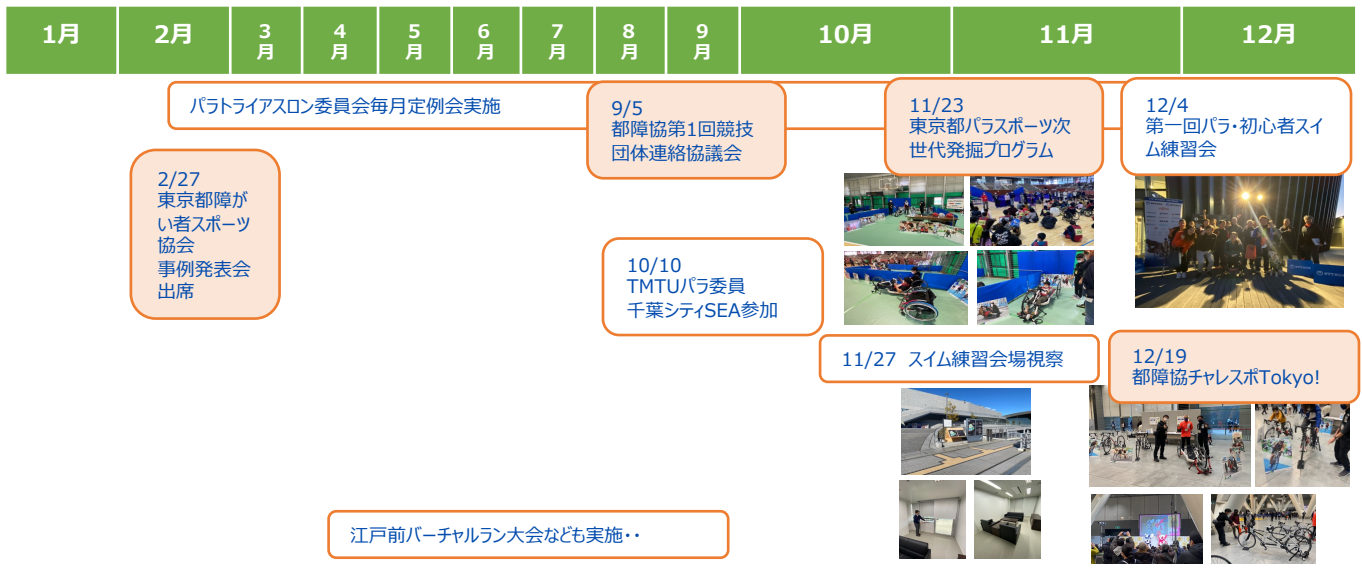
| 1月 | 2月 | 3月 | 4月 | 5月 | 6月 | 7月 | 8月 | 9月 | 10月 | 11月 | 12月 |
|---|---|---|---|---|---|---|---|---|---|---|---|

パラトライアスロン委員会毎月定例会実施

2/27
東京都障がい者スポーツ協会
事例発表会出席

9/5
都障協第1回競技団体連絡協議会

10/10
TMTUパラ委員
千葉シティSEA参加

11/23
東京都パラスポーツ次世代発掘プログラム

12/4
第一回パラ・初心者スイム練習会

11/27 スイム練習会場視察

12/19
都障協チャレスポTokyo!

江戸前バーチャルラン大会なども実施・・